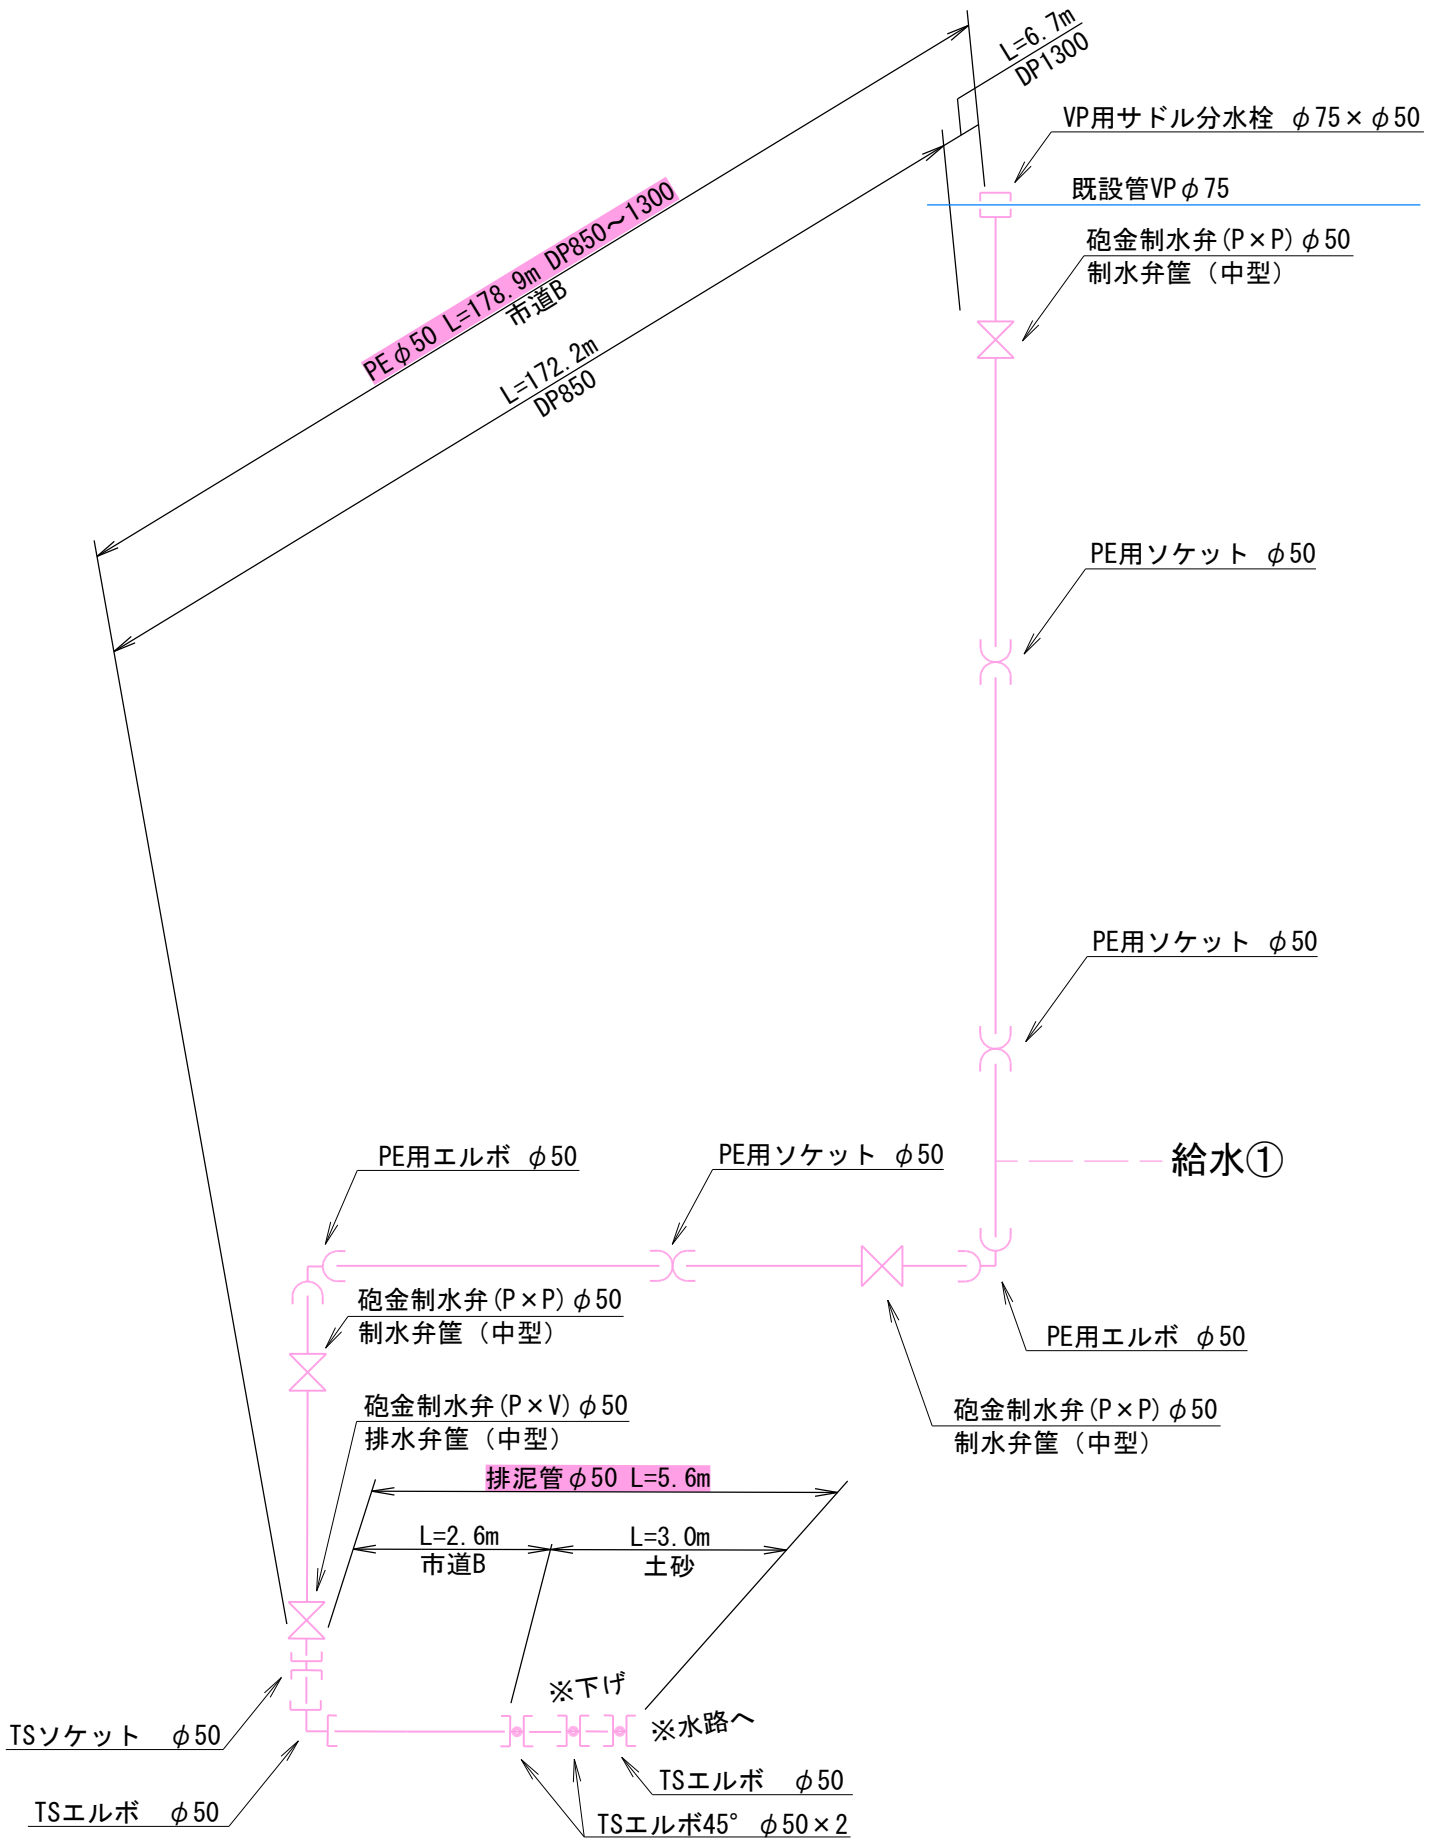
L=6.7m
DP1300

VP用サドル分水栓 $\phi$75×$\phi$50

既設管VP$\phi$75

砲金制水弁(P×P)$\phi$50
制水弁筐（中型）

PE$\phi$50 L=178.9m DP850～1300
市道B

L=172.2m
DP850

PE用ソケット $\phi$50

PE用ソケット $\phi$50

給水①

PE用エルボ $\phi$50

PE用ソケット $\phi$50

砲金制水弁(P×P)$\phi$50
制水弁筐（中型）

PE用エルボ $\phi$50

砲金制水弁(P×V)$\phi$50
排水弁筐（中型）

砲金制水弁(P×P)$\phi$50
制水弁筐（中型）

排泥管$\phi$50 L=5.6m

L=2.6m
市道B

L=3.0m
土砂

※下げ

※水路へ

TSソケット $\phi$50

TSエルボ $\phi$50

TSエルボ $\phi$50

TSエルボ45° $\phi$50×2